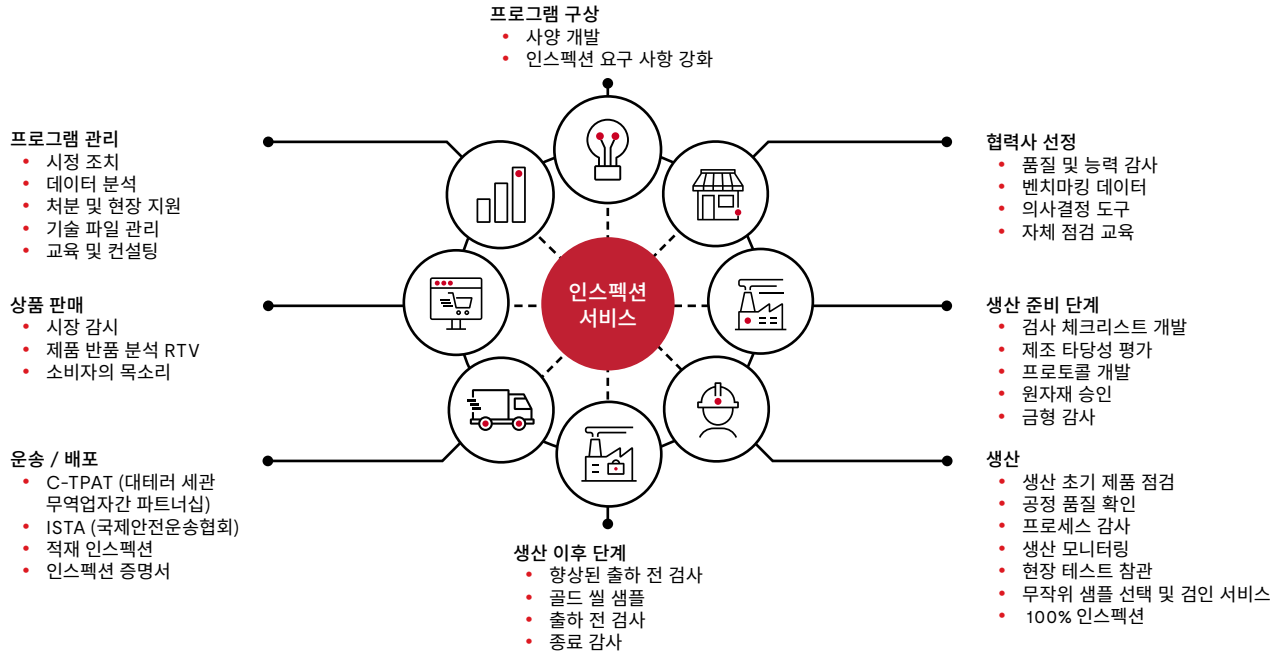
프로그램 구상
• 사양 개발
• 인스펙션 요구 사항 강화

프로그램 관리
• 시정 조치
• 데이터 분석
• 처분 및 현장 지원
• 기술 파일 관리
• 교육 및 컨설팅

협력사 선정
• 품질 및 능력 감사
• 벤치마킹 데이터
• 의사결정 도구
• 자체 점검 교육

인스펙션 서비스

상품 판매
• 시장 감시
• 제품 반품 분석 RTV
• 소비자의 목소리

생산 준비 단계
• 검사 체크리스트 개발
• 제조 타당성 평가
• 프로토콜 개발
• 원자재 승인
• 금형 감사

운송 / 배포
• C-TPAT (대테러 세관 무역업자간 파트너십)
• ISTA (국제안전운송협회)
• 적재 인스펙션
• 인스펙션 증명서

생산
• 생산 초기 제품 점검
• 공정 품질 확인
• 프로세스 감사
• 생산 모니터링
• 현장 테스트 참관
• 무작위 샘플 선택 및 검인 서비스
• 100% 인스펙션

생산 이후 단계
• 향상된 출하 전 검사
• 골드 씰 샘플
• 출하 전 검사
• 종료 감사